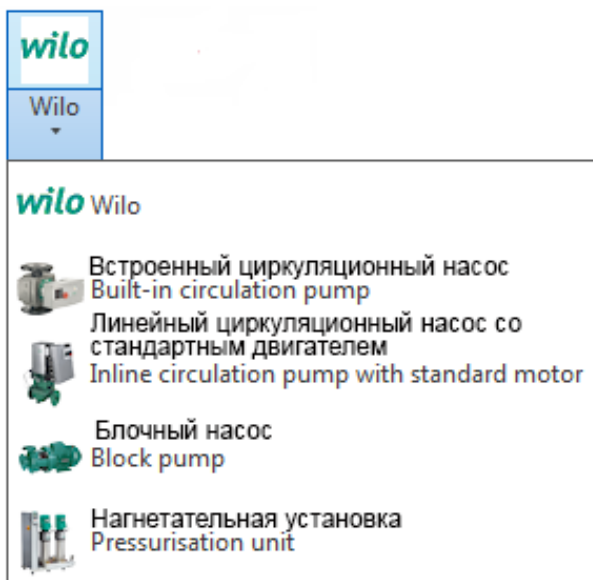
wilo

Wilo

wilo Wilo

Встроенный циркуляционный насос
Built-in circulation pump

Линейный циркуляционный насос со стандартным двигателем
Inline circulation pump with standard motor

Блочный насос
Block pump

Нагнетательная установка
Pressurisation unit